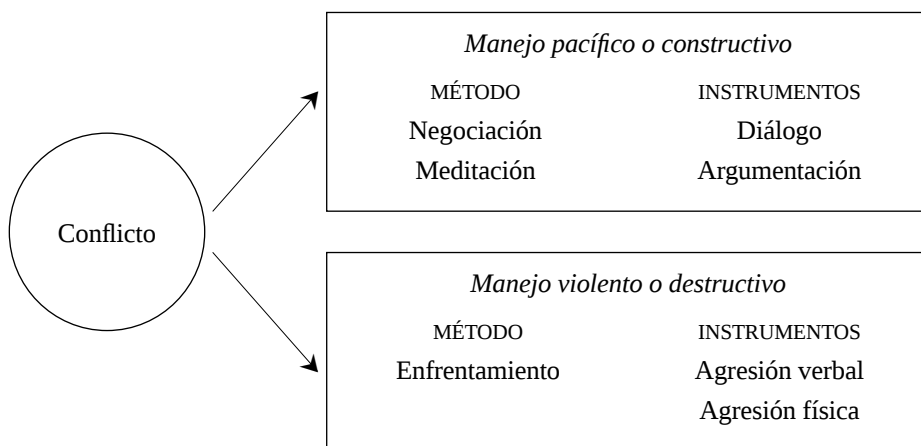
Conflicto

*Manejo pacífico o constructivo*

| MÉTODO | INSTRUMENTOS |
|---|---|
| Negociación | Diálogo |
| Meditación | Argumentación |

*Manejo violento o destructivo*

| MÉTODO | INSTRUMENTOS |
|---|---|
| Enfrentamiento | Agresión verbal |
| | Agresión física |